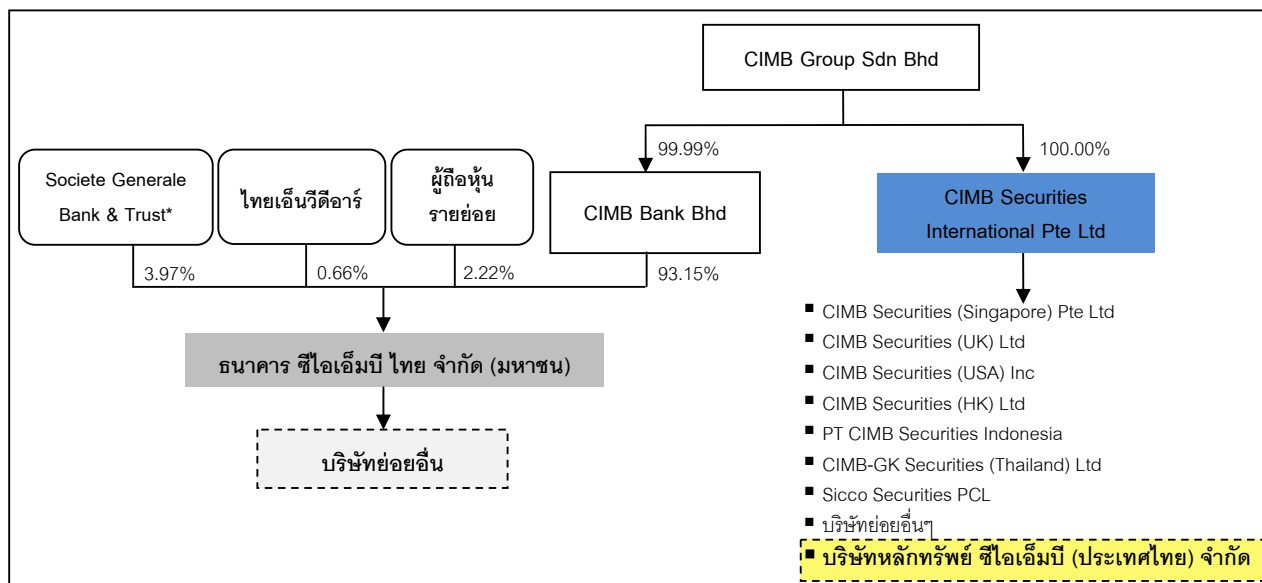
CIMB Group Sdn Bhd

99.99%

100.00%

Societe Generale Bank & Trust*

ไทยเอ็นวีดีอาร์

ผู้ถือหุ้นรายย่อย

CIMB Bank Bhd

CIMB Securities International Pte Ltd

3.97%

0.66%

2.22%

93.15%

ธนาคาร ซีไอเอ็มบี ไทย จำกัด (มหาชน)

บริษัทย่อยอื่น

- CIMB Securities (Singapore) Pte Ltd
- CIMB Securities (UK) Ltd
- CIMB Securities (USA) Inc
- CIMB Securities (HK) Ltd
- PT CIMB Securities Indonesia
- CIMB-GK Securities (Thailand) Ltd
- Sicco Securities PCL
- บริษัทย่อยอื่นๆ
- บริษัทหลักทรัพย์ ซีไอเอ็มบี (ประเทศไทย) จำกัด